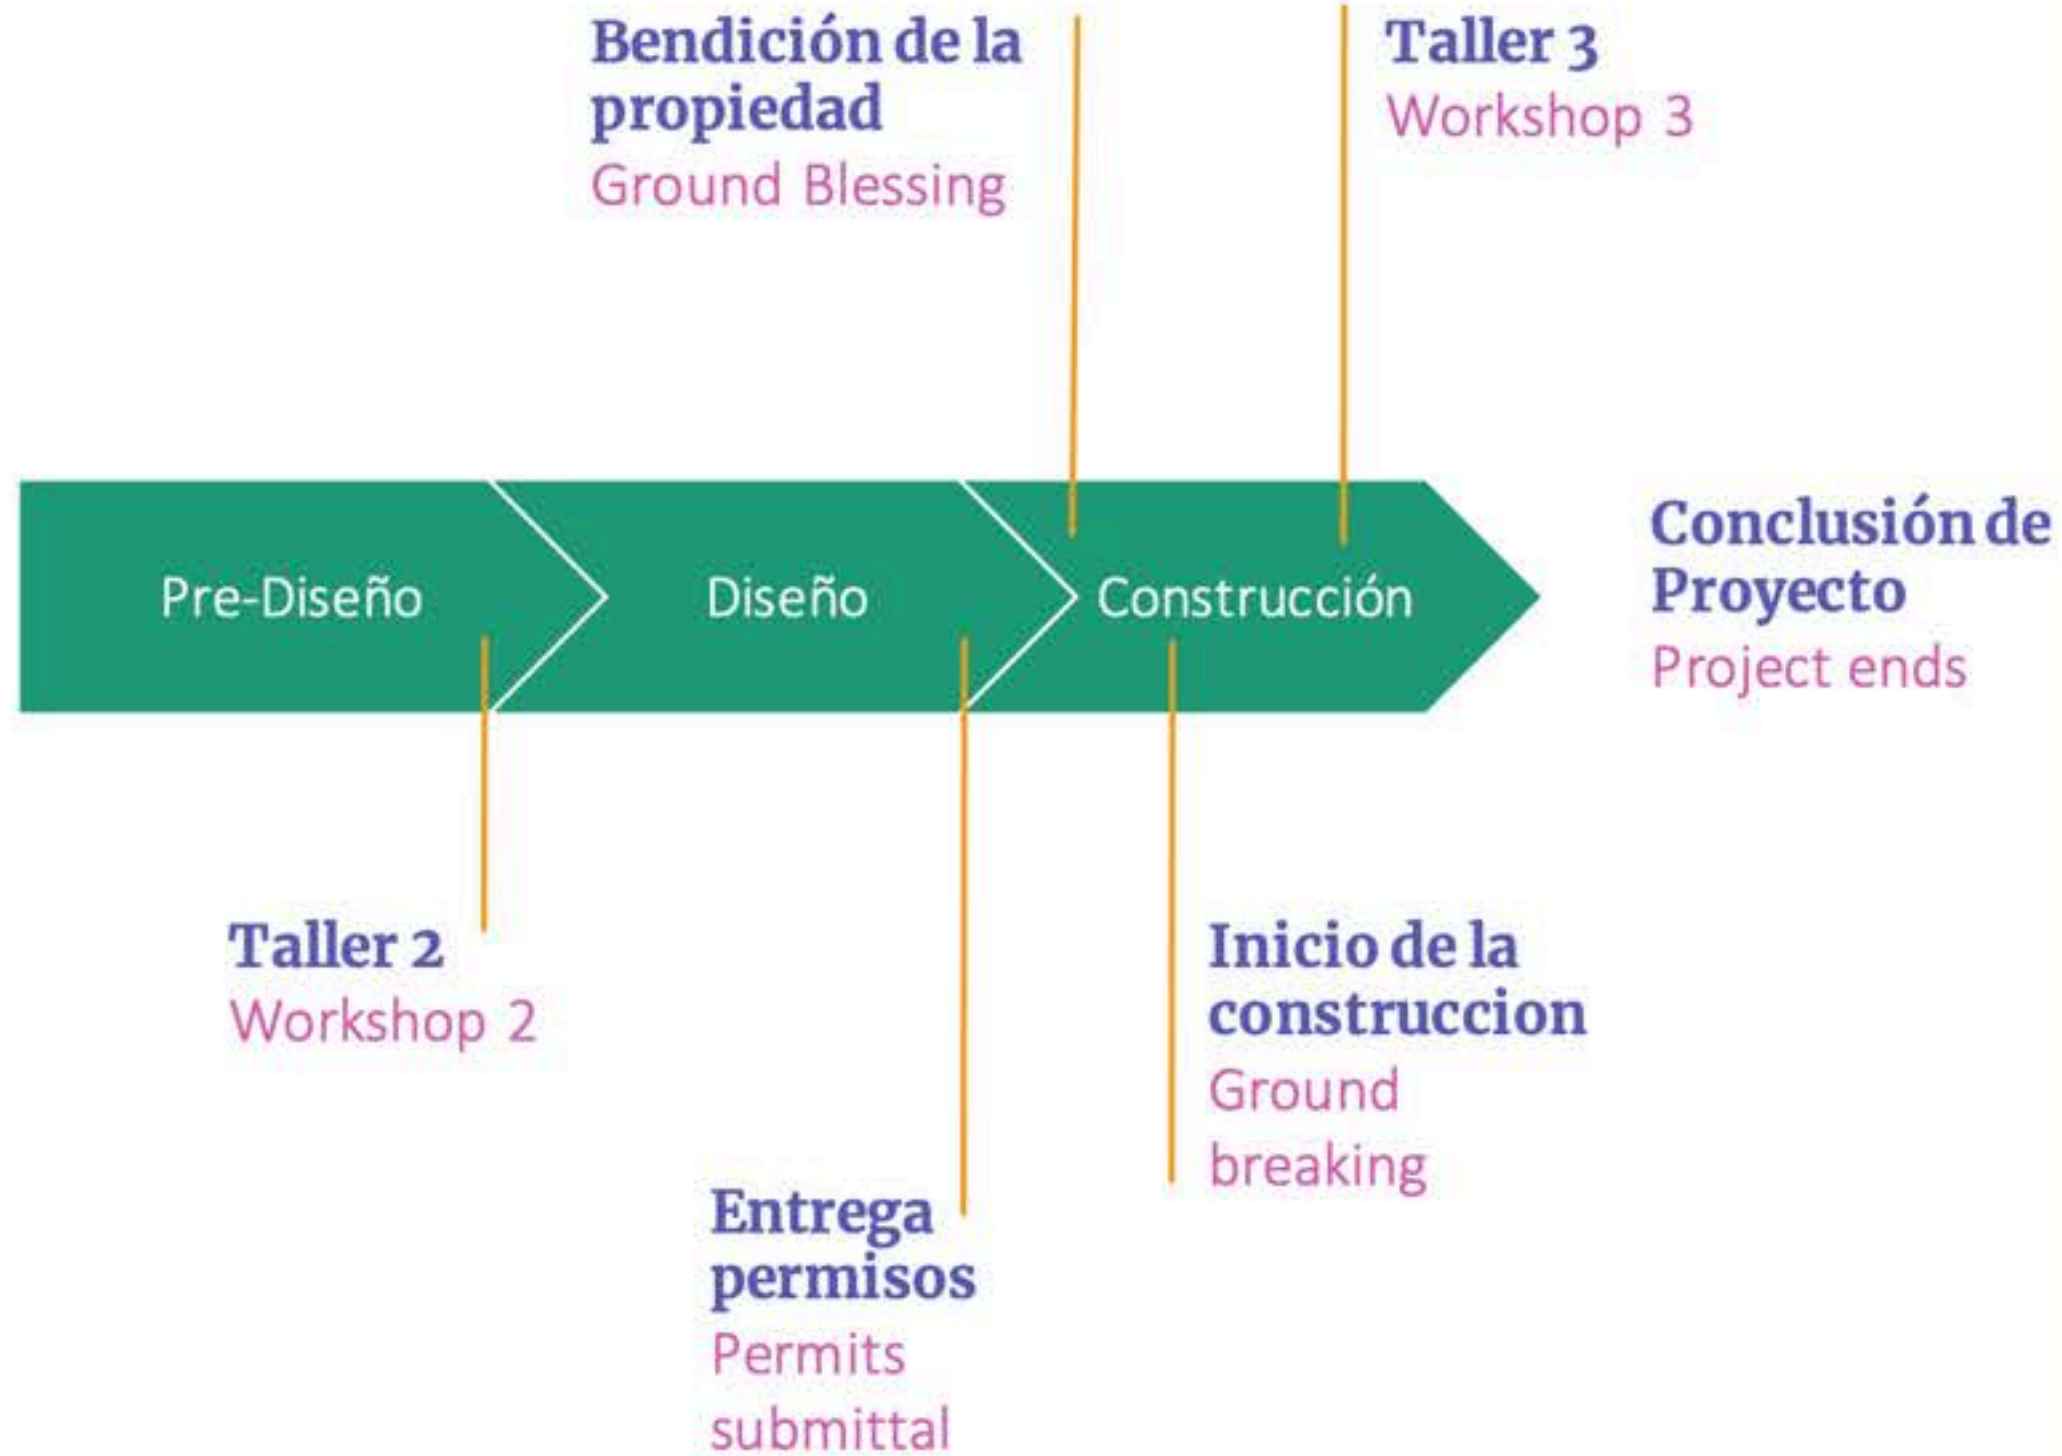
Bendición de la propiedad
Ground Blessing

Taller 3
Workshop 3

Pre-Diseño

Diseño

Construcción

Conclusión de Proyecto
Project ends

Taller 2
Workshop 2

Inicio de la construccion
Ground breaking

Entrega permisos
Permits submittal